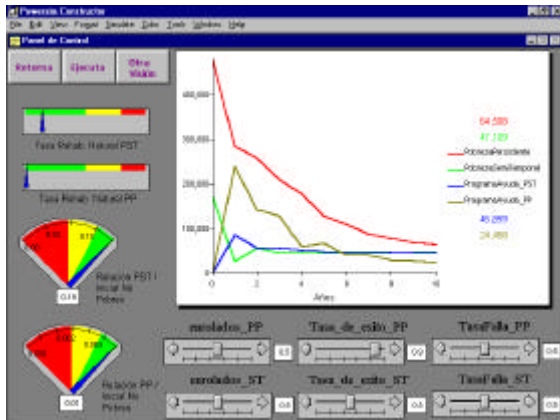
Powersim Constructor
File Edit View Format Simulate Data Tools Window Help
Panel de Control
Retorna
Ejecuta
Otra Visión
Tasa Rehab Natural PST
Tasa Rehab Natural PP
0.50
0.75
Relación PST / Inicial Nº Pobres
0.18
0.002
0.01
Relación PP / Inicial Nº Pobres
0.00
400,000
300,000
200,000
100,000
0
0
2
4
6
8
10
Años
64,599
47,189
PobrezaPersistente
PobrezaSemiTemporal
ProgramaAyuda_PST
ProgramaAyuda_PP
46,269
24,488
enrolados_PP
Tasa_de_exito_PP
TasaFalla_PP
enrolados_ST
Tasa_de_exito_ST
TasaFalla_ST
0.3
0.9
0.5
0.5
0.5
0.5